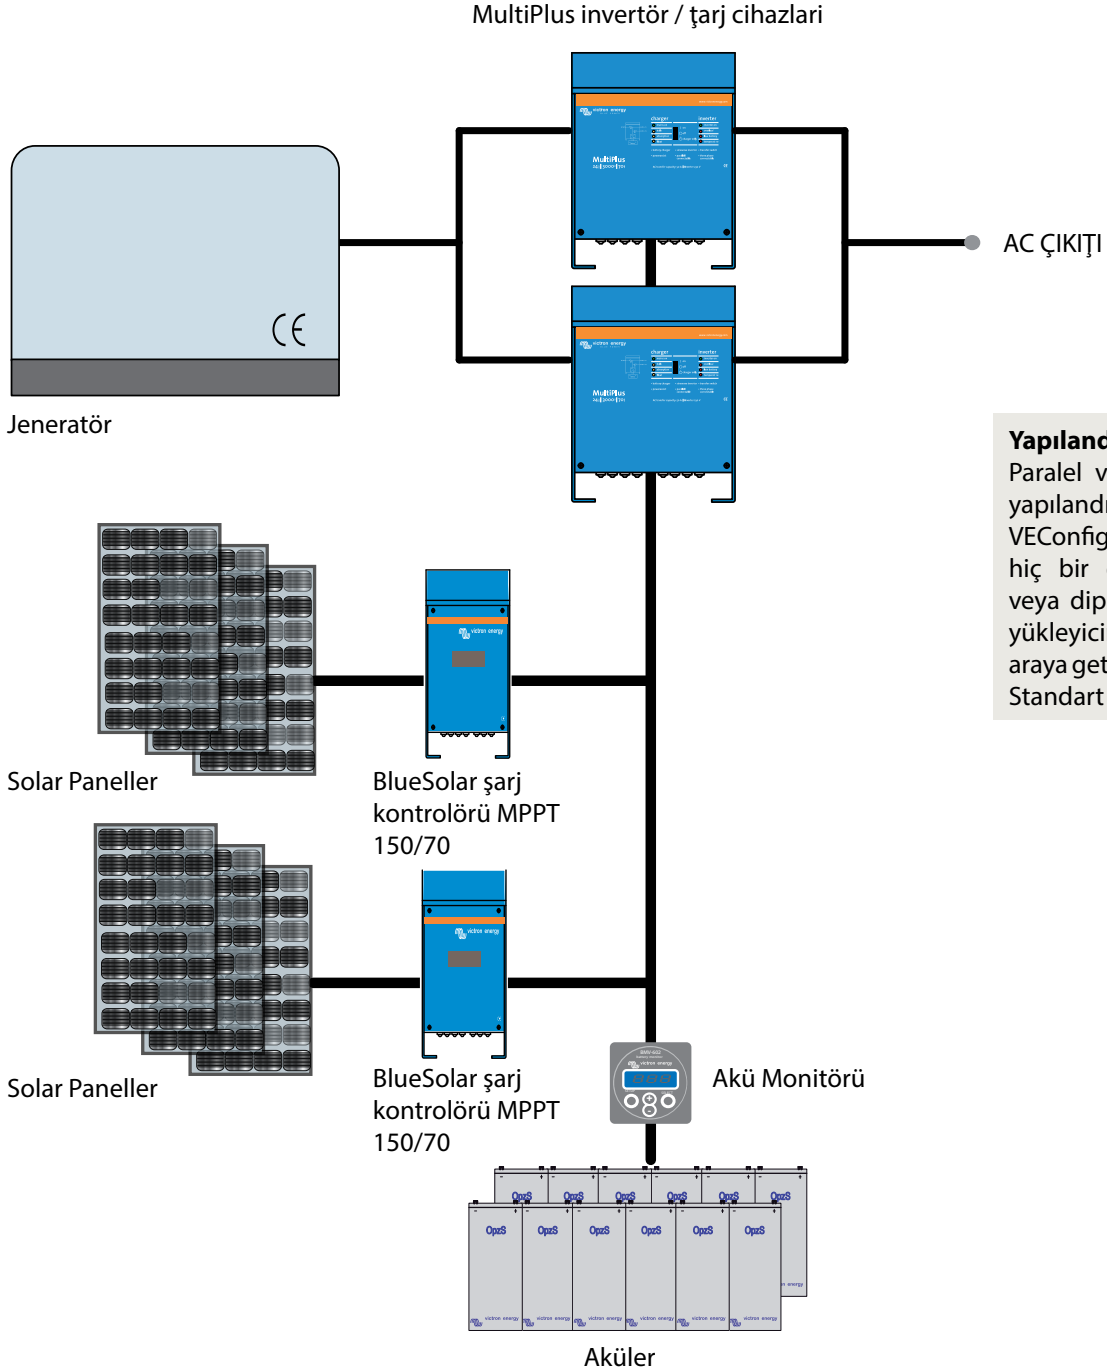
MultiPlus invertör / şarj cihazlari

AC ÇIKIŢI

Jeneratör

Yapıland
Paralel v
yapılandı
VEConfig
hiç bir
veya dip
yükleyici
araya get
Standart

Solar Paneller

BlueSolar şarj kontrolörü MPPT 150/70

Solar Paneller

BlueSolar şarj kontrolörü MPPT 150/70

Akü Monitörü

OpzS OpzS OpzS OpzS OpzS OpzS
OpzS OpzS OpzS OpzS OpzS OpzS

Aküler